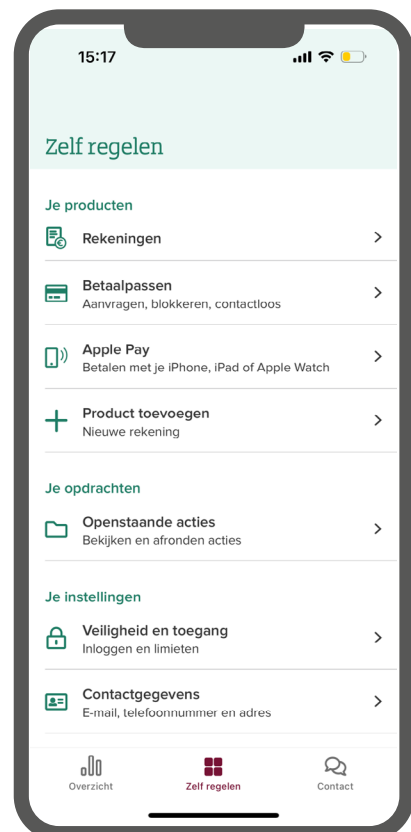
15:17

Zelf regelen

Je producten

Rekeningen

Betaalpassen
Aanvragen, blokkeren, contactloos

Apple Pay
Betalen met je iPhone, iPad of Apple Watch

Product toevoegen
Nieuwe rekening

Je opdrachten

Openstaande acties
Bekijken en afronden acties

Je instellingen

Veiligheid en toegang
Inloggen en limieten

Contactgegevens
E-mail, telefoonnummer en adres

Overzicht
Zelf regelen
Contact